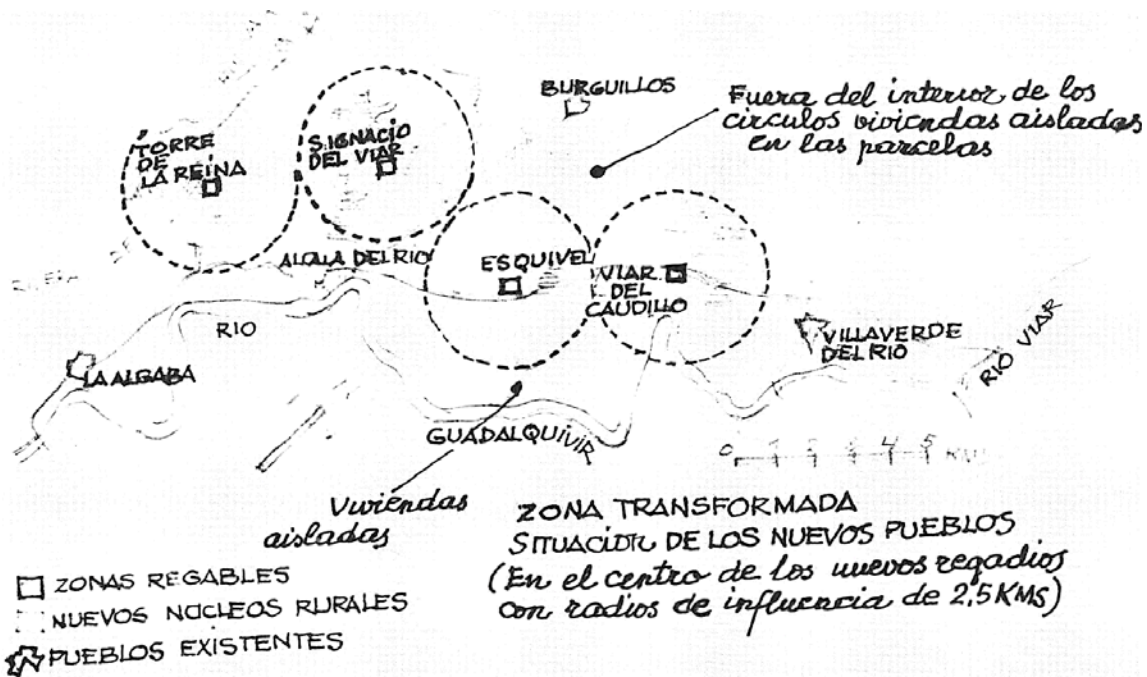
BURGUILLOS

Fuera del interior de los circulos viviendas aisladas en las parcelas

TORRE DE LA REINA

S. IGNACIO DEL VIAR

ALCALA DEL RIO

ESQUIVEL

VIAR DEL CAUDILLO

RIO

VILLAVERDE DEL RIO

RIO VIAR

LA ALGABA

GUADALQUIVIR

0 1 2 3 4 5 KMS

Viviendas aisladas

ZONA TRANSFORMADA
SITUACION DE LOS NUEVOS PUEBLOS
(En el centro de los nuevos regadios con radios de influencia de 2,5 KMS)

ZONAS REGABLES
NUEVOS NUCLEOS RURALES
PUEBLOS EXISTENTES